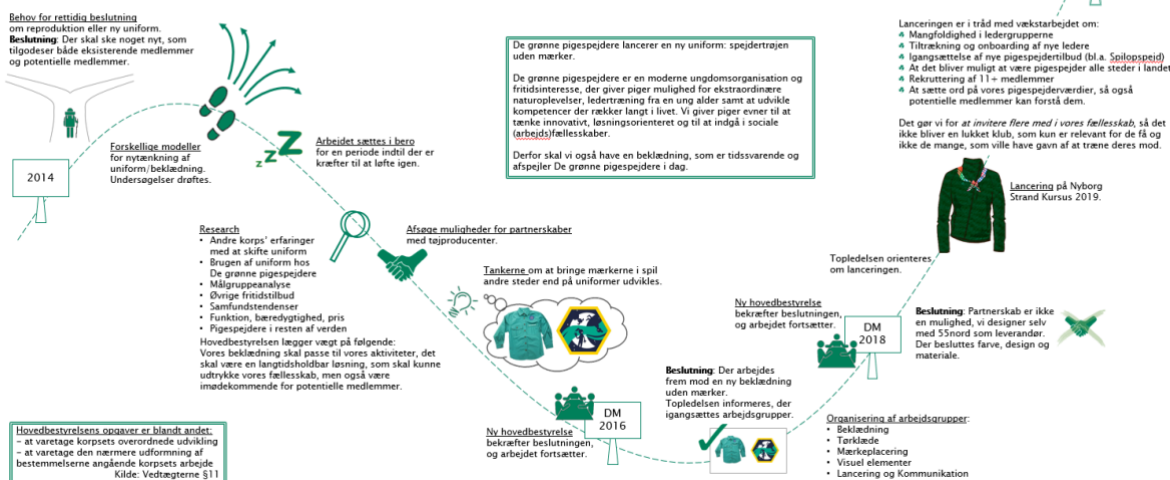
Behov for rettidig beslutning om reproduktion eller ny uniform.
**Beslutning**: Der skal ske noget nyt, som tilgodeser både eksisterende medlemmer og potentielle medlemmer.

2014

Forskellige modeller for nytænkning af uniform/beklædning. Undersøgelser drøftes.

Arbejdet sættes i bero for en periode indtil der er kræfter til at løfte igen.

Research
• Andre korps' erfaringer med at skifte uniform
• Brugen af uniform hos De grønne pigespejdere
• Målgruppeanalyse
• Øvrige fritidstilbud
• Samfundstendenser
• Funktion, bæredygtighed, pris
• Pigespejdere i resten af verden

Hovedbestyrelsen lægger vægt på følgende: Vores beklædning skal passe til vores aktiviteter, det skal være en langtidsholdbar løsning, som skal kunne udtrykke vores fællesskab, men også være imødekommende for potentielle medlemmer.

Afsøge muligheder for partnerskaber med tøjproducenter.

Tankerne om at bringe mærkerne i spil andre steder end på uniformer udvikles.

De grønne pigespejdere lancerer en ny uniform: spejdertrøjen uden mærker.

De grønne pigespejdere er en moderne ungdomsorganisation og fritidsinteresse, der giver piger mulighed for ekstraordinære naturoplevelser, ledertræning fra en ung alder samt at udvikle kompetencer der rækker langt i livet. Vi giver piger evner til at tænke innovativt, løsningsorienteret og til at indgå i sociale (arbejds)fællesskaber.

Derfor skal vi også have en beklædning, som er tidssvarende og afspejler De grønne pigespejdere i dag.

Hovedbestyrelsens opgaver er blandt andet:
– at varetage korpsets overordnede udvikling
– at varetage den nærmere udformning af bestemmelserne angående korpsets arbejde
Kilde: Vedtægterne §11

DM 2016

Ny hovedbestyrelse bekræfter beslutningen, og arbejdet fortsætter.

**Beslutning**: Der arbejdes frem mod en ny beklædning uden mærker.
Topledelsen informeres, der igangsættes arbejdsgrupper.

Ny hovedbestyrelse bekræfter beslutningen, og arbejdet fortsætter.

DM 2018

Organisering af arbejdsgrupper:
• Beklædning
• Tørklæde
• Mærkeplacering
• Visuel elementer
• Lancering og Kommunikation

**Beslutning**: Partnerskab er ikke en mulighed, vi designer selv med 55nord som leverandør. Der besluttes farve, design og materiale.

Topledelsen orienteres om lanceringen.

Lanceringen er i tråd med vækstarbejdet om:
• Mangfoldighed i ledergrupperne
• Tiltrækning og onboarding af nye ledere
• Igangsættelse af nye pigespejdertilbud (bl.a. Spilopspejd)
• At det bliver muligt at være pigespejder alle steder i landet
• Rekruttering af 11+ medlemmer
• At sætte ord på vores pigespejderværdier, så også potentielle medlemmer kan forstå dem.

Det gør vi for *at invitere flere med i vores fællesskab*, så det ikke bliver en lukket klub, som kun er relevant for de få og ikke de mange, som ville have gavn af at træne deres mod.

Lancering på Nyborg Strand Kursus 2019.